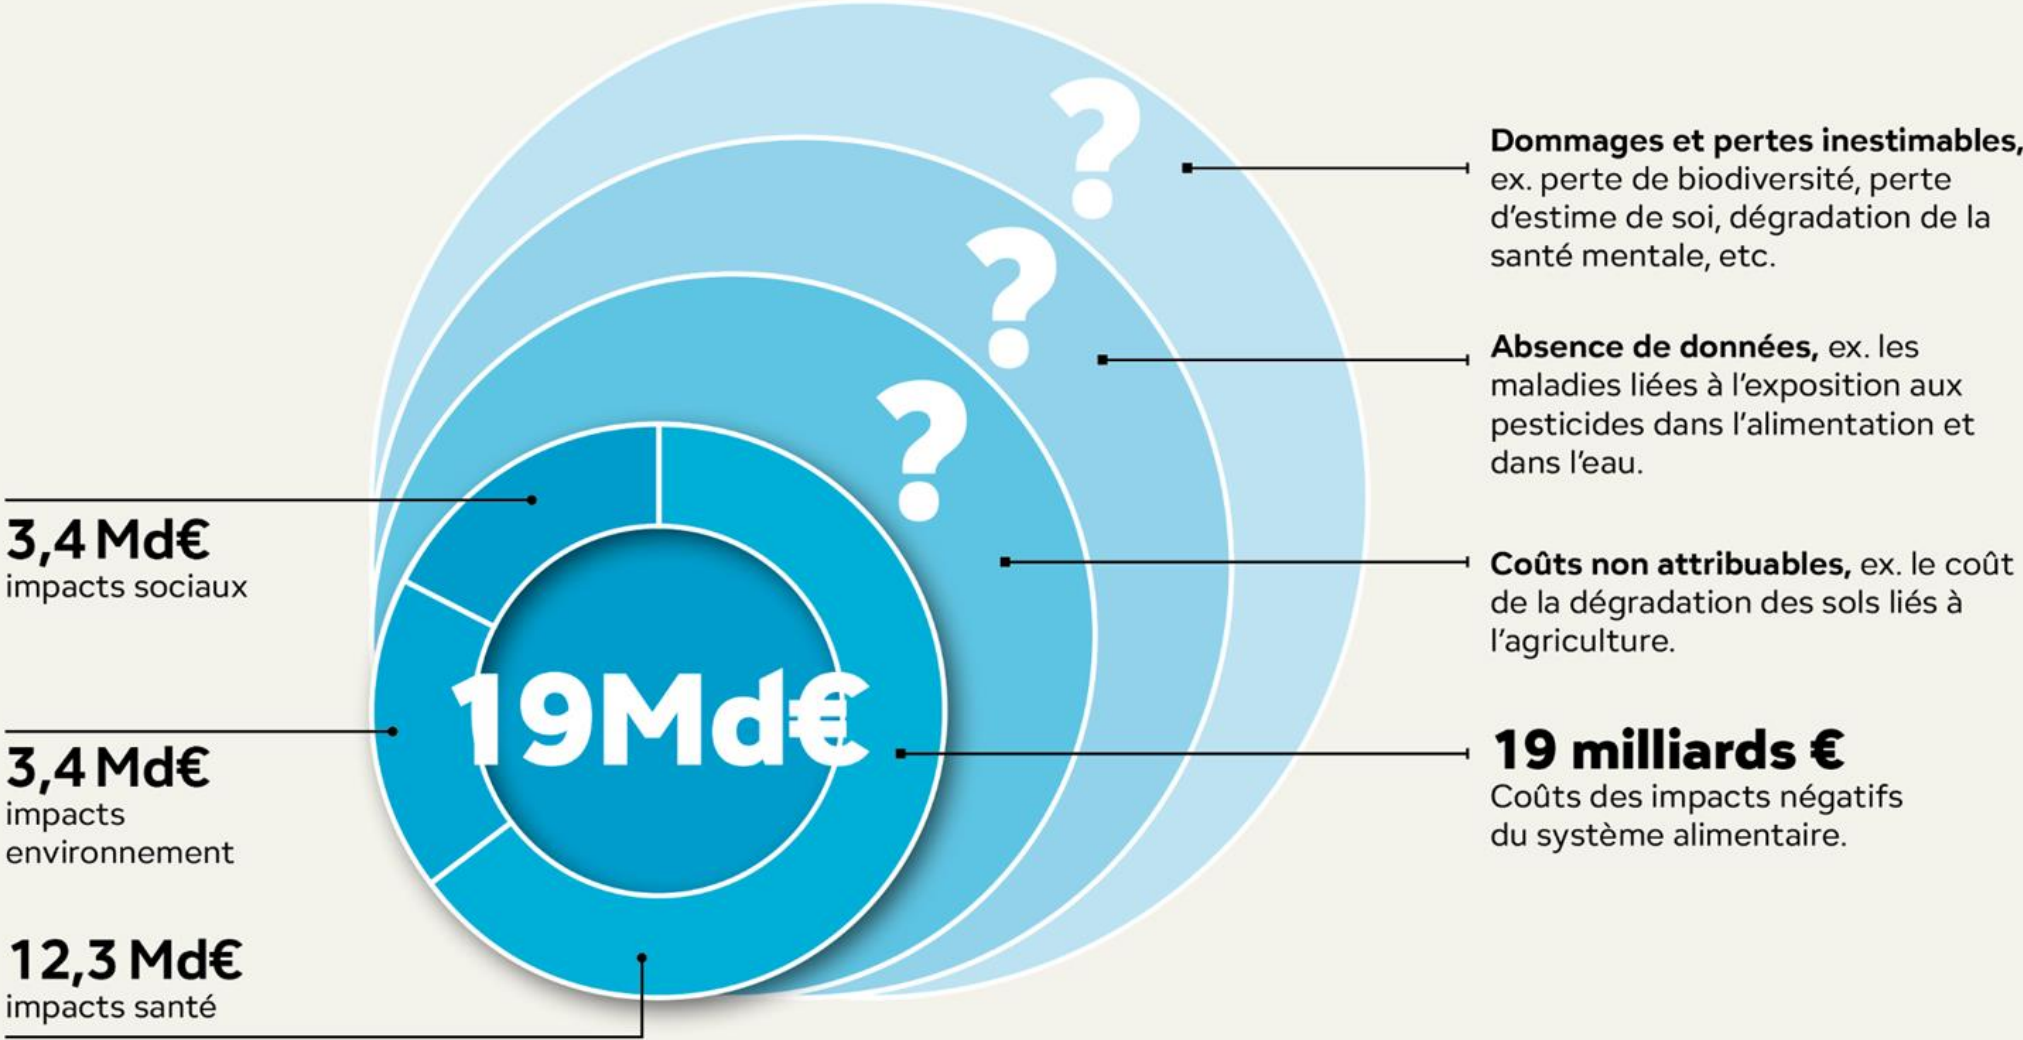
3,4 Md€
impacts sociaux

3,4 Md€
impacts environnement

12,3 Md€
impacts santé

19Md€

?
?
?

Dommages et pertes inestimables, ex. perte de biodiversité, perte d'estime de soi, dégradation de la santé mentale, etc.

Absence de données, ex. les maladies liées à l'exposition aux pesticides dans l'alimentation et dans l'eau.

Coûts non attribuables, ex. le coût de la dégradation des sols liés à l'agriculture.

19 milliards €
Coûts des impacts négatifs du système alimentaire.